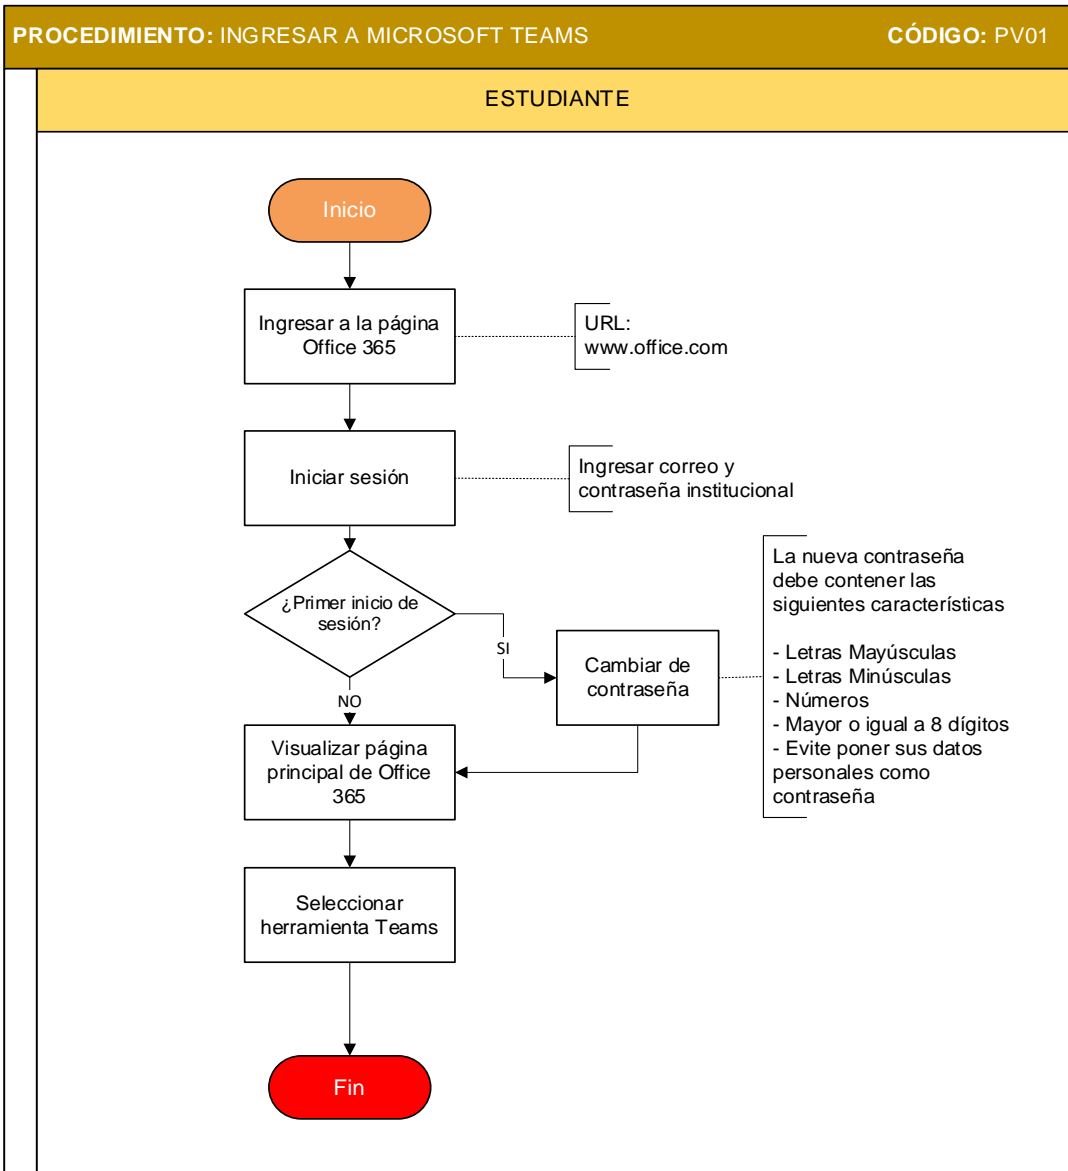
PROCEDIMIENTO: INGRESAR A MICROSOFT TEAMS

CÓDIGO: PV01

ESTUDIANTE

Inicio

Ingresar a la página Office 365

URL:
www.office.com

Iniciar sesión

Ingresar correo y contraseña institucional

¿Primer inicio de sesión?

SI

Cambiar de contraseña

La nueva contraseña debe contener las siguientes características

- Letras Mayúsculas
- Letras Minúsculas
- Números
- Mayor o igual a 8 dígitos
- Evite poner sus datos personales como contraseña

NO

Visualizar página principal de Office 365

Seleccionar herramienta Teams

Fin